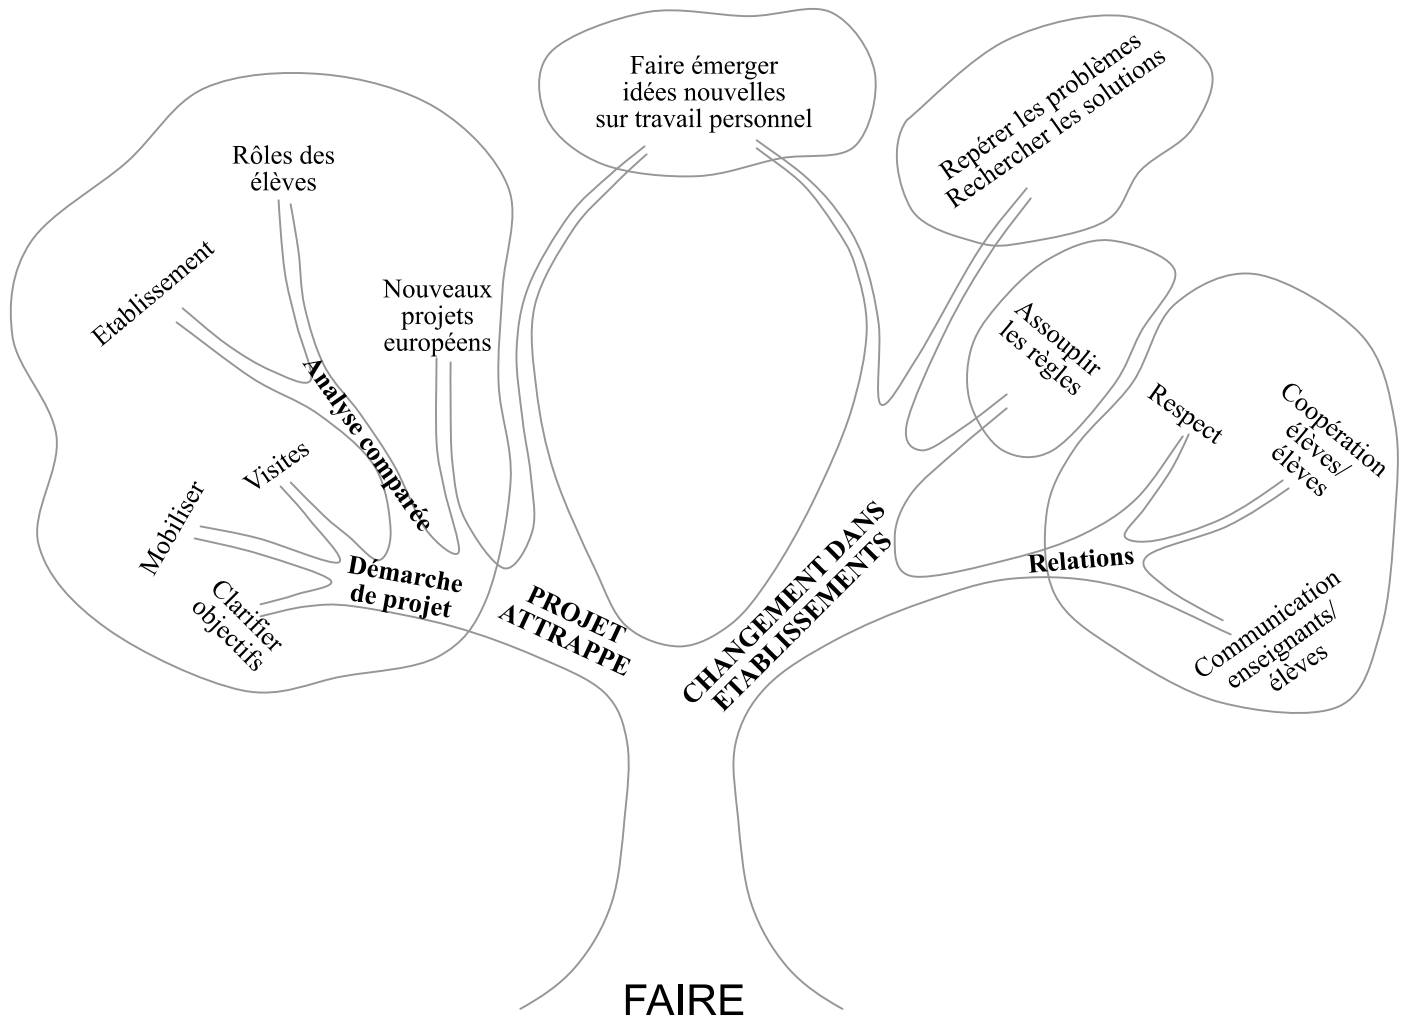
Faire émerger idées nouvelles sur travail personnel

Repérer les problèmes
Rechercher les solutions

Rôles des élèves

Etablissement

Nouveaux projets européens

Analyse comparée

Visites

Mobiliser

Démarche de projet

Clarifier objectifs

PROJET ATTRAPPE

CHANGEMENT DANS ETABLISSEMENTS

Assouplir les règles

Respect

Coopération élèves/ élèves

Relations

Communication enseignants/ élèves

FAIRE